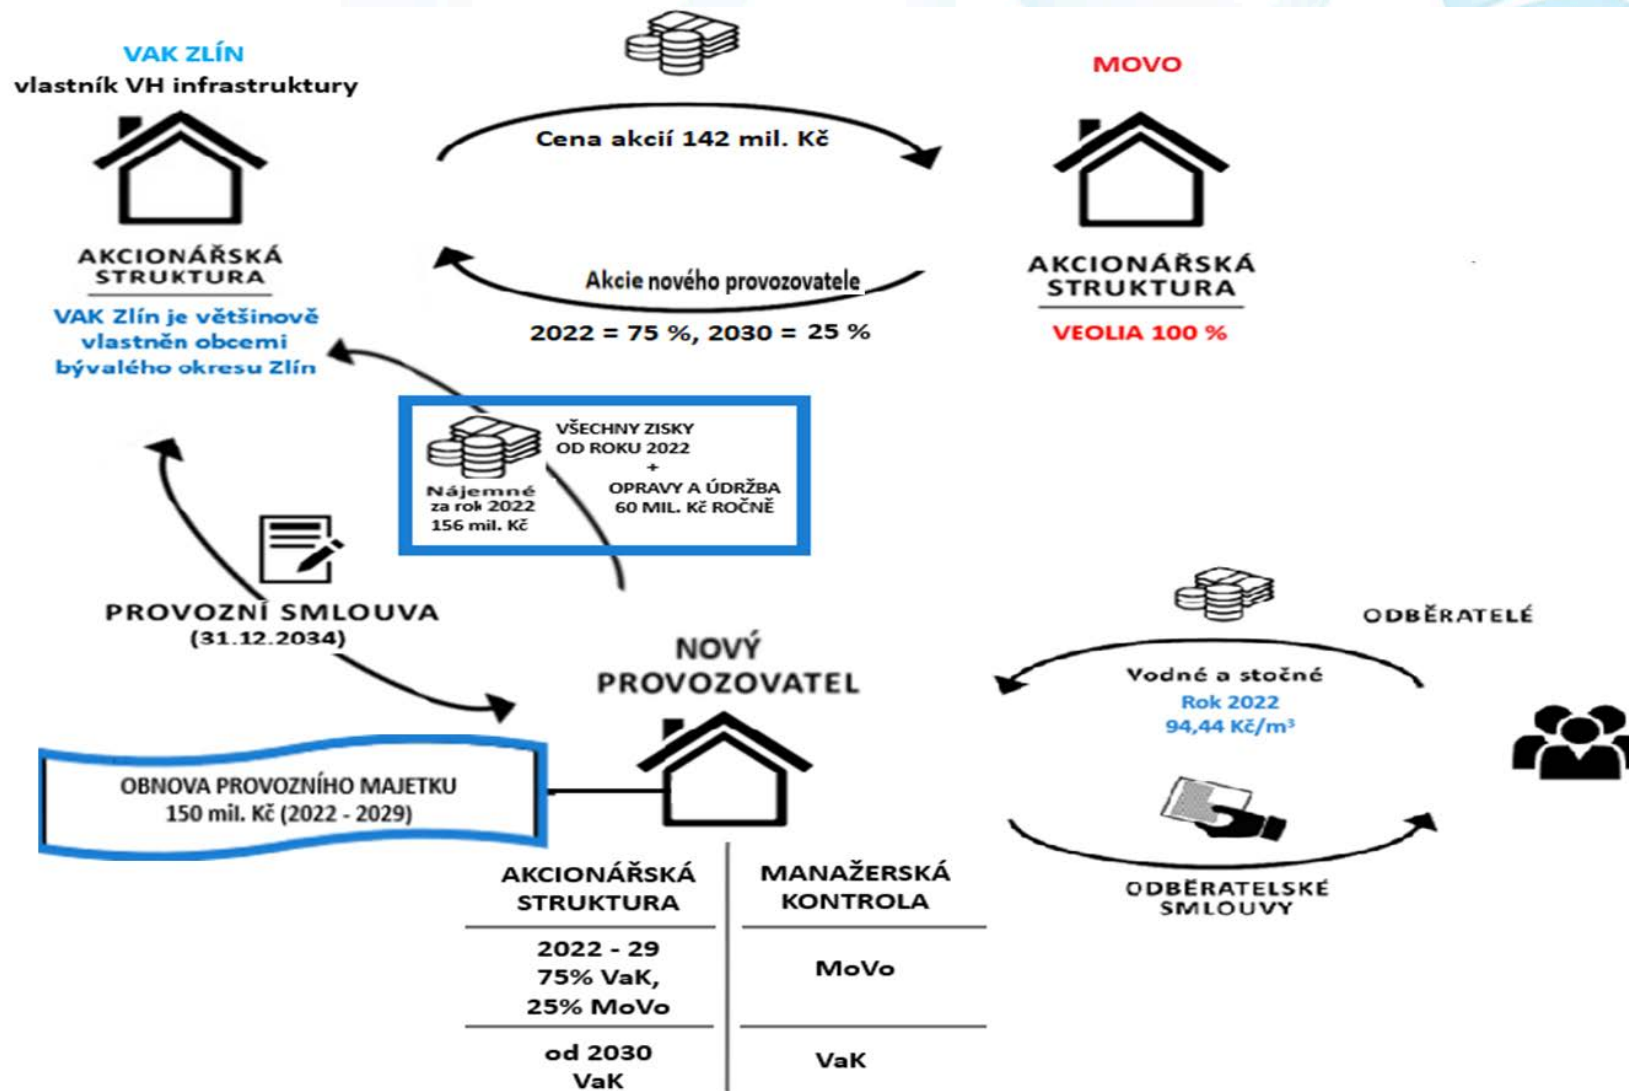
VAK ZLÍN
vlastník VH infrastruktury

AKCIONÁŘSKÁ STRUKTURA

VAK Zlín je většinově vlastněn obcemi bývalého okresu Zlín

Cena akcií 142 mil. Kč

Akcie nového provozovatele

2022 = 75 %, 2030 = 25 %

MOVO

AKCIONÁŘSKÁ STRUKTURA

VEOLIA 100 %

Nájemné za rok 2022 156 mil. Kč

VŠECHNY ZISKY OD ROKU 2022
+
OPRAVY A ÚDRŽBA 60 MIL. KČ ROČNĚ

PROVOZNÍ SMLOUVA
(31.12.2034)

NOVÝ PROVOZOVATEL

ODBĚRATELÉ

Vodné a stočné
Rok 2022
94,44 Kč/m³

OBNOVA PROVOZNÍHO MAJETKU
150 mil. Kč (2022 - 2029)

ODBĚRATELSKÉ SMLOUVY

| AKCIONÁŘSKÁ STRUKTURA | MANAŽERSKÁ KONTROLA |
|---|---|
| 2022 - 29 75% VaK, 25% MoVo | MoVo |
| od 2030 VaK | VaK |